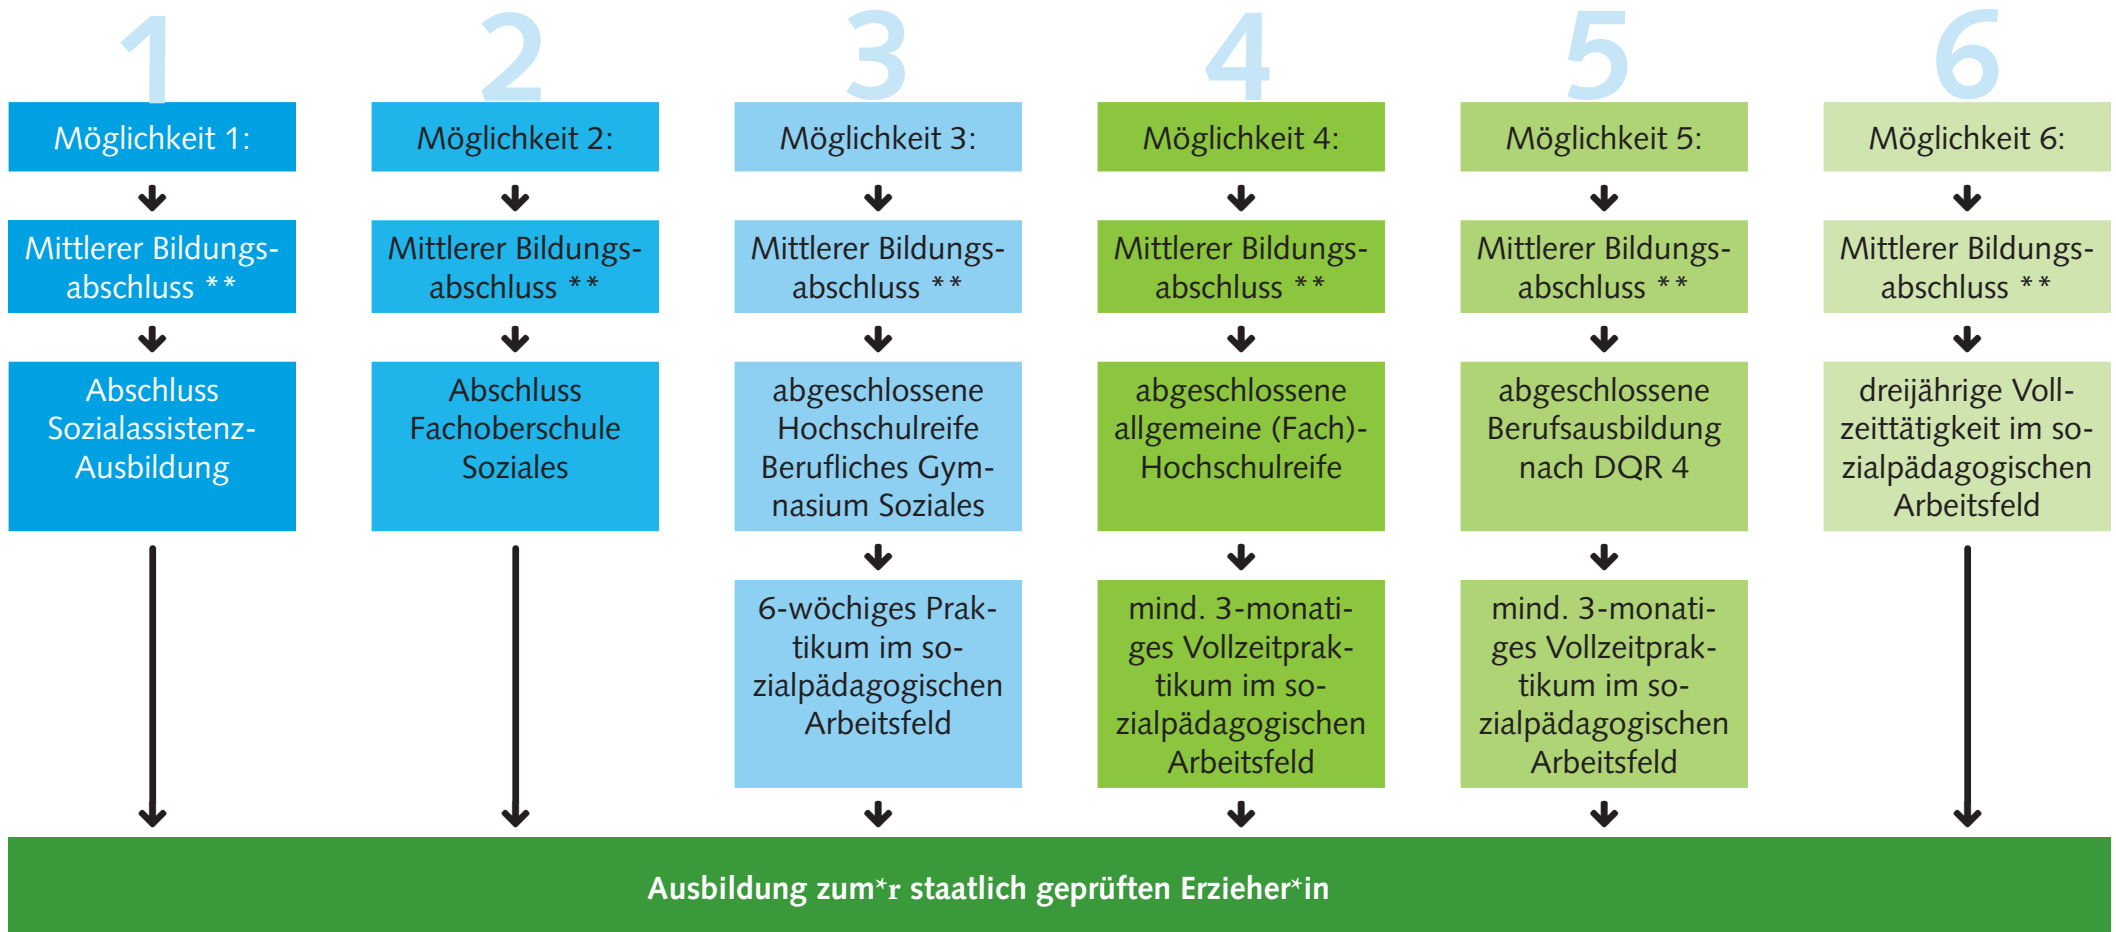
1

Möglichkeit 1:

Mittlerer Bildungsabschluss **

Abschluss Sozialassistenz-Ausbildung

2

Möglichkeit 2:

Mittlerer Bildungsabschluss **

Abschluss Fachoberschule Soziales

3

Möglichkeit 3:

Mittlerer Bildungsabschluss **

abgeschlossene Hochschulreife Berufliches Gymnasium Soziales

6-wöchiges Praktikum im sozialpädagogischen Arbeitsfeld

4

Möglichkeit 4:

Mittlerer Bildungsabschluss **

abgeschlossene allgemeine (Fach)-Hochschulreife

mind. 3-monatiges Vollzeitpraktikum im sozialpädagogischen Arbeitsfeld

5

Möglichkeit 5:

Mittlerer Bildungsabschluss **

abgeschlossene Berufsausbildung nach DQR 4

mind. 3-monatiges Vollzeitpraktikum im sozialpädagogischen Arbeitsfeld

6

Möglichkeit 6:

Mittlerer Bildungsabschluss **

dreijährige Vollzeittätigkeit im sozialpädagogischen Arbeitsfeld

Ausbildung zum*r staatlich geprüften Erzieher*in